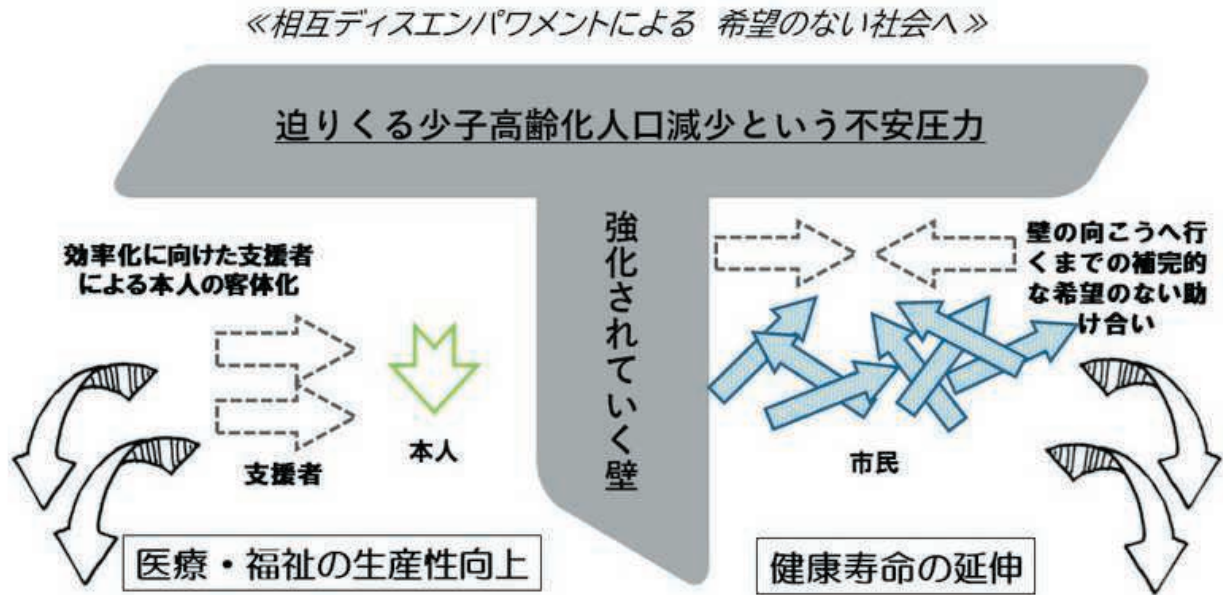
≪相互ディスエンパワメントによる　希望のない社会へ≫

迫りくる少子高齢化人口減少という不安圧力

強化されていく壁

効率化に向けた支援者による本人の客体化

支援者

本人

壁の向こうへ行くまでの補完的な希望のない助け合い

市民

医療・福祉の生産性向上

健康寿命の延伸